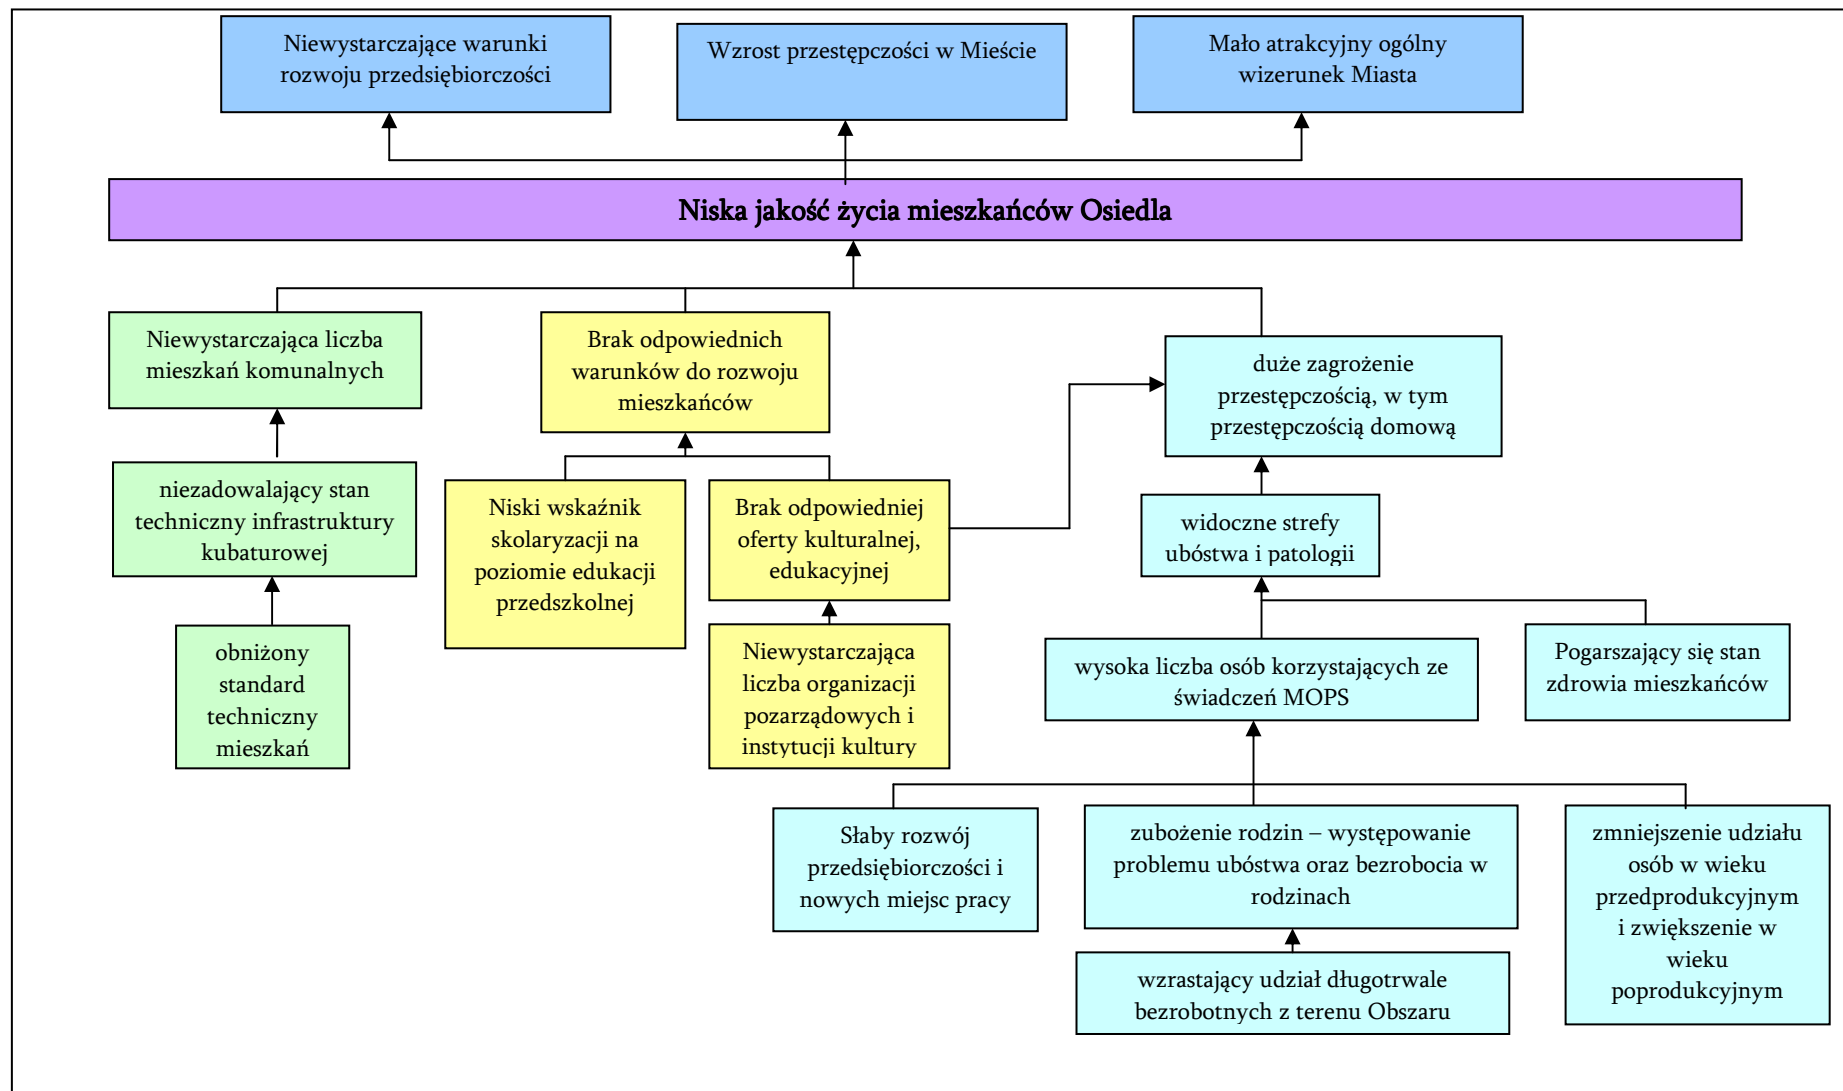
Niewystarczające warunki rozwoju przedsiębiorczości

Wzrost przestępczości w Mieście

Mało atrakcyjny ogólny wizerunek Miasta

Niska jakość życia mieszkańców Osiedla

Niewystarczająca liczba mieszkań komunalnych

Brak odpowiednich warunków do rozwoju mieszkańców

duże zagrożenie przestępczością, w tym przestępczością domową

niezadowalający stan techniczny infrastruktury kubaturowej

Niski wskaźnik skolaryzacji na poziomie edukacji przedszkolnej

Brak odpowiedniej oferty kulturalnej, edukacyjnej

widoczne strefy ubóstwa i patologii

obniżony standard techniczny mieszkań

Niewystarczająca liczba organizacji pozarządowych i instytucji kultury

wysoka liczba osób korzystających ze świadczeń MOPS

Pogarszający się stan zdrowia mieszkańców

Słaby rozwój przedsiębiorczości i nowych miejsc pracy

zubożenie rodzin – występowanie problemu ubóstwa oraz bezrobocia w rodzinach

zmniejszenie udziału osób w wieku przedprodukcyjnym i zwiększenie w wieku poprodukcyjnym

wzrastający udział długotrwale bezrobotnych z terenu Obszaru